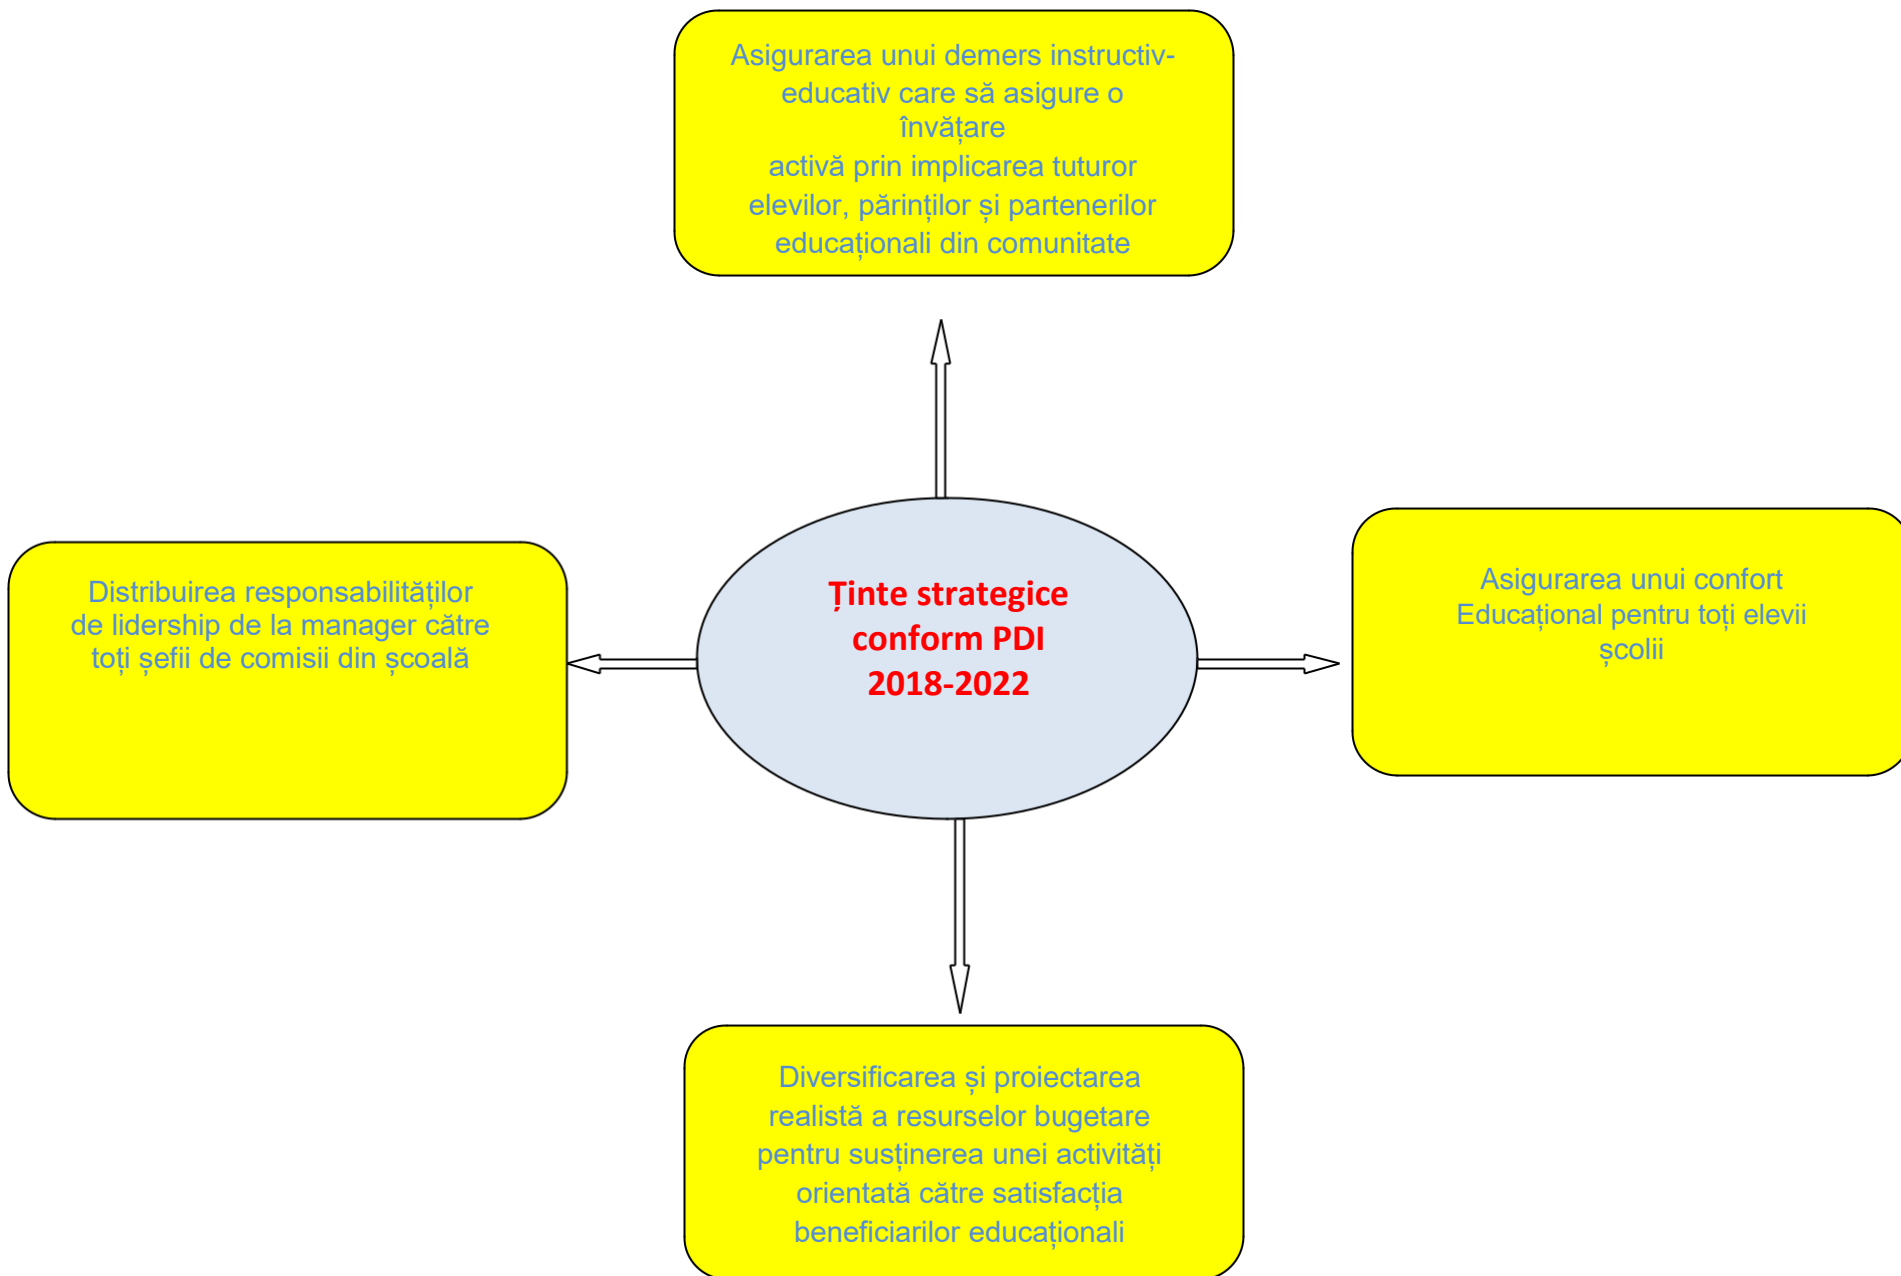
Asigurarea unui demers instructiv-educativ care să asigure o învățare activă prin implicarea tuturor elevilor, părinților și partenerilor educaționali din comunitate

Distribuirea responsabilităților de lidership de la manager către toți șefii de comisii din școală

Ținte strategice conform PDI 2018-2022

Asigurarea unui confort Educațional pentru toți elevii școlii

Diversificarea și proiectarea realistă a resurselor bugetare pentru susținerea unei activități orientată către satisfacția beneficiarilor educaționali